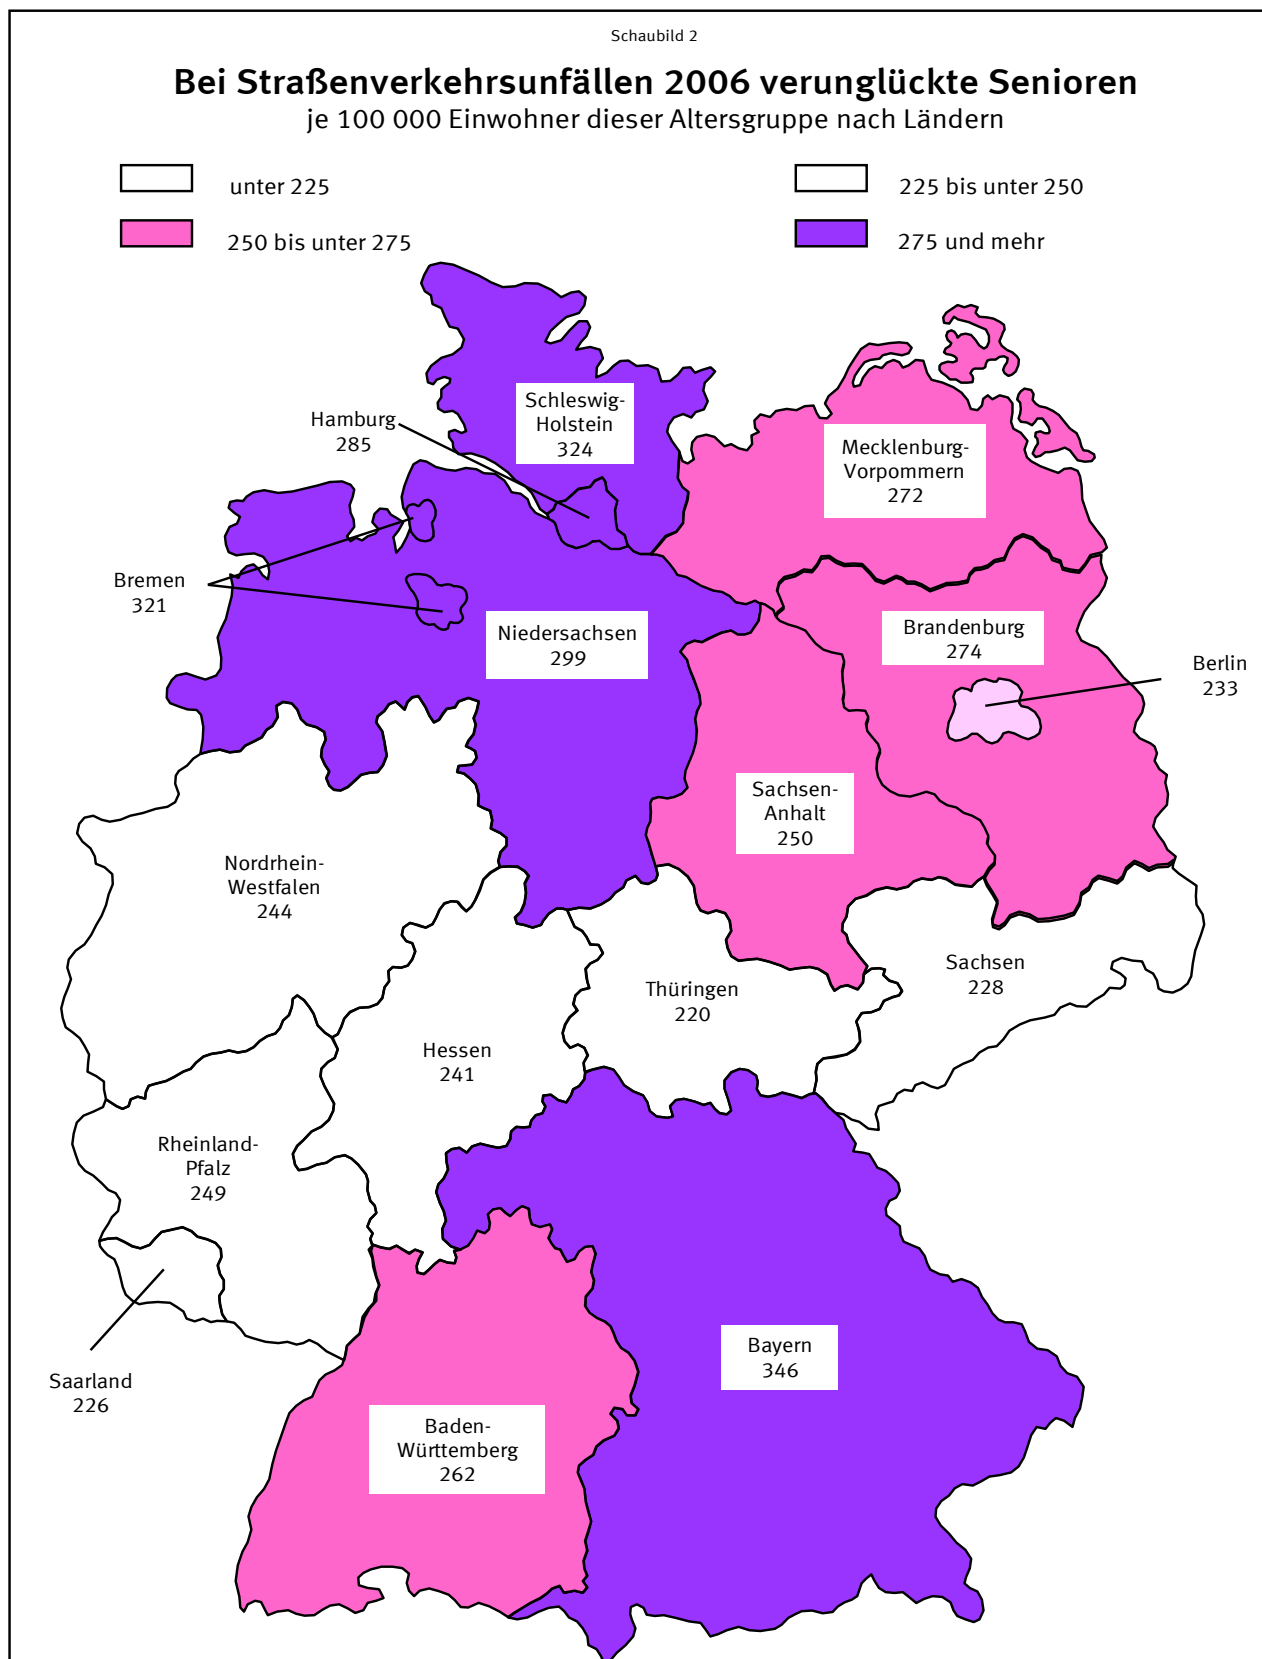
Schaubild 2

Bei Straßenverkehrsunfällen 2006 verunglückte Senioren
je 100 000 Einwohner dieser Altersgruppe nach Ländern

unter 225
225 bis unter 250
250 bis unter 275
275 und mehr

Schleswig-Holstein 324

Hamburg 285

Mecklenburg-Vorpommern 272

Bremen 321

Niedersachsen 299

Brandenburg 274

Berlin 233

Sachsen-Anhalt 250

Nordrhein-Westfalen 244

Sachsen 228

Thüringen 220

Hessen 241

Rheinland-Pfalz 249

Saarland 226

Bayern 346

Baden-Württemberg 262